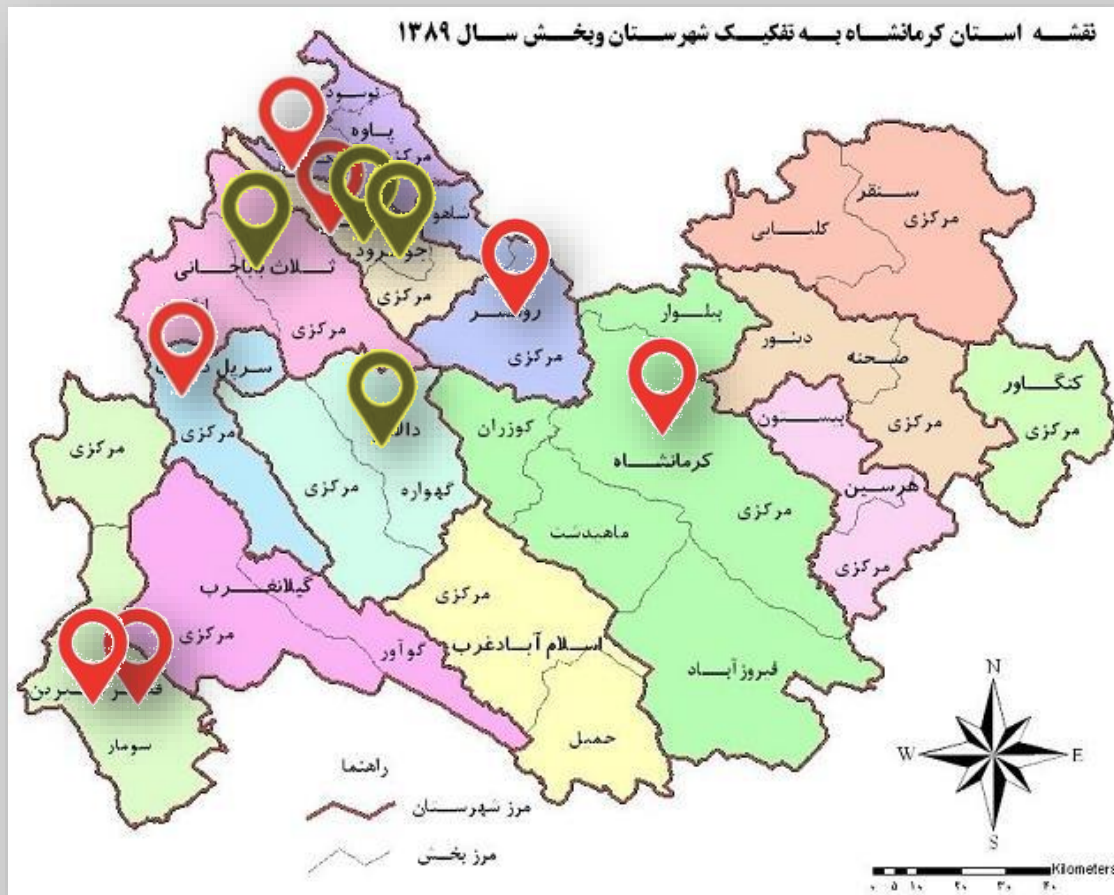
نقشه استان کرمانشاه به تفکیک شهرستان وبخش سال ۱۳۸۹

نوسود
پاوه
مرکزی
شاهو
جوانرود
ثلاث باباجانی
مرکزی
مرکزی
روانسر
مرکزی
سنقر
کلیایی
مرکزی
بیلوار
دینور
صحنه
کنگاور
مرکزی
سرپل ذهاب
مرکزی
مرکزی
دالاهو
کوزران
کرمانشاه
بیستون
مرکزی
مرکزی
گهواره
مرکزی
هرسین
مرکزی
ماهیدشت
مرکزی
گیلانغرب
مرکزی
مرکزی
کوآور
اسلام آبادغرب
فیروزآباد
قصرشیرین
سومار
حمیل
راهنما
مرز شهرستان
مرز بخش
N
W
E
S
Kilometers
۰ ۵ ۱۰ ۲۰ ۳۰ ۴۰